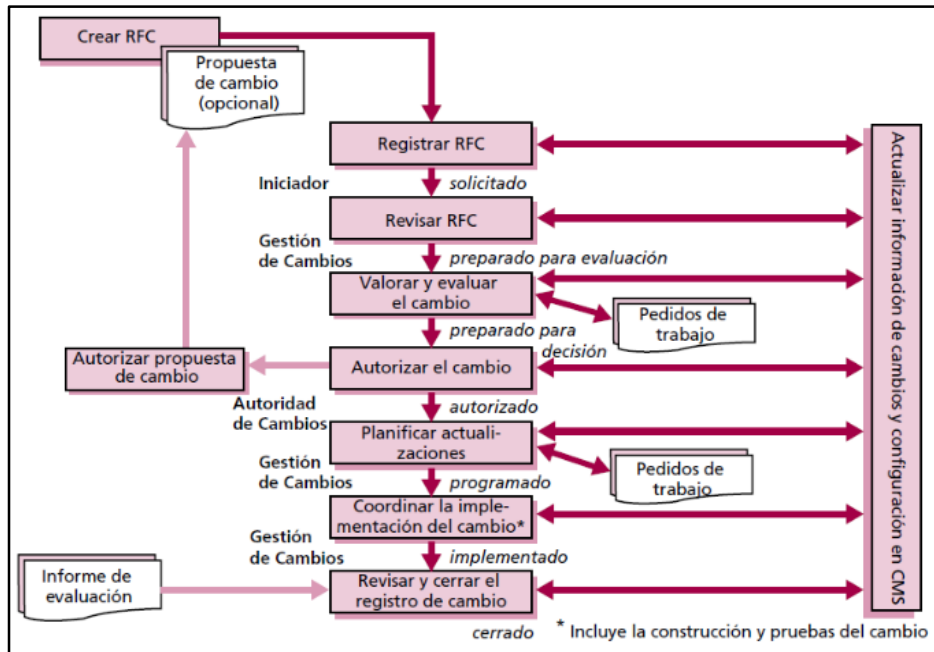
Crear RFC

Propuesta de cambio (opcional)

Registrar RFC

Iniciador

solicitado

Revisar RFC

Gestión de Cambios

preparado para evaluación

Valorar y evaluar el cambio

Pedidos de trabajo

preparado para decisión

Autorizar propuesta de cambio

Autorizar el cambio

Autoridad de Cambios

autorizado

Planificar actualizaciones

Pedidos de trabajo

Gestión de Cambios

programado

Coordinar la implementación del cambio*

Gestión de Cambios

implementado

Informe de evaluación

Revisar y cerrar el registro de cambio

cerrado

* Incluye la construcción y pruebas del cambio

Actualizar información de cambios y configuración en CMS